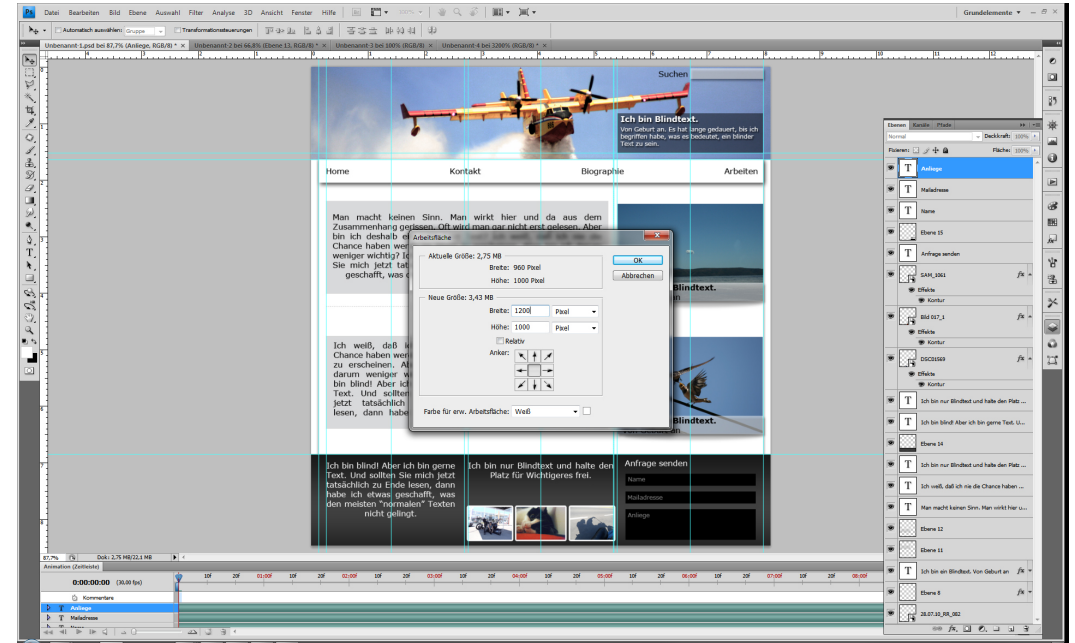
Datei Bearbeiten Bild Ebene Auswahl Filter Analyse 3D Ansicht Fenster Hilfe

Grundelemente

Automatisch auswählen: Gruppe Transformationssteuerungen

Unbenannt-1.psd bei 87,7% (Anliege, RGB/8) * Unbenannt-2 bei 66,8% (Ebene 13, RGB/8) * Unbenannt-3 bei 100% (RGB/8) * Unbenannt-4 bei 3200% (RGB/8) *

Suchen

Ich bin Blindtext.

Von Geburt an. Es hat lange gedauert, bis ich begriffen habe, was es bedeutet, ein blinder Text zu sein.

Home Kontakt Biographie Arbeiten

Man macht keinen Sinn. Man wirkt hier und da aus dem Zusammenhang gerissen. Oft wird man gar nicht erst gelesen. Aber bin ich deshalb e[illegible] Chance haben wer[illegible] weniger wichtig? Ic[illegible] Sie mich jetzt tat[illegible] geschafft, was d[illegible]

Ich weiß, daß ic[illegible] Chance haben wer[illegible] zu erscheinen. A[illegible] darum weniger w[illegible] bin blind! Aber ich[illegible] Text. Und sollten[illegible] jetzt tatsächlich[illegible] lesen, dann habe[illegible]

lindtext.

Blindtext.

Arbeitsfläche

Aktuelle Größe: 2,75 MB

Breite: 960 Pixel

Höhe: 1000 Pixel

OK

Abbrechen

Neue Größe: 3,43 MB

Breite: 1200 Pixel

Höhe: 1000 Pixel

Relativ

Anker:

Farbe für erw. Arbeitsfläche: Weiß

Ich bin blind! Aber ich bin gerne Text. Und sollten Sie mich jetzt tatsächlich zu Ende lesen, dann habe ich etwas geschafft, was den meisten "normalen" Texten nicht gelingt.

Ich bin nur Blindtext und halte den Platz für Wichtigeres frei.

Anfrage senden

Name

Mailadresse

Anliege

87,7% Dok: 2,75 MB/22,1 MB

Animation (Zeitleiste)

0:00:00:00 (30,00 fps)

10f 20f 01:00f 10f 20f 02:00f 10f 20f 03:00f 10f 20f 04:00f 10f 20f 05:00f 10f 20f 06:00f 10f 20f 07:00f 10f 20f 08:00f

Kommentare

Anliege

Mailadresse

Ebenen Kanäle Pfade

Normal Deckkraft: 100%

Fixieren: Fläche: 100%

Anliege

Mailadresse

Name

Ebene 15

Anfrage senden

SAM_1061

Effekte

Kontur

Bild 017_4

Effekte

Kontur

DSC01569

Effekte

Kontur

Ich bin nur Blindtext und halte den Platz ...

Ich bin blind! Aber ich bin gerne Text. U...

Ebene 14

Ich bin nur Blindtext und halte den Platz ...

Ich weiß, daß ich nie die Chance haben ...

Man macht keinen Sinn. Man wirkt hier u...

Ebene 12

Ebene 11

Ich bin ein Blindtext. Von Geburt an

Ebene 8

28.07.10_RR_082